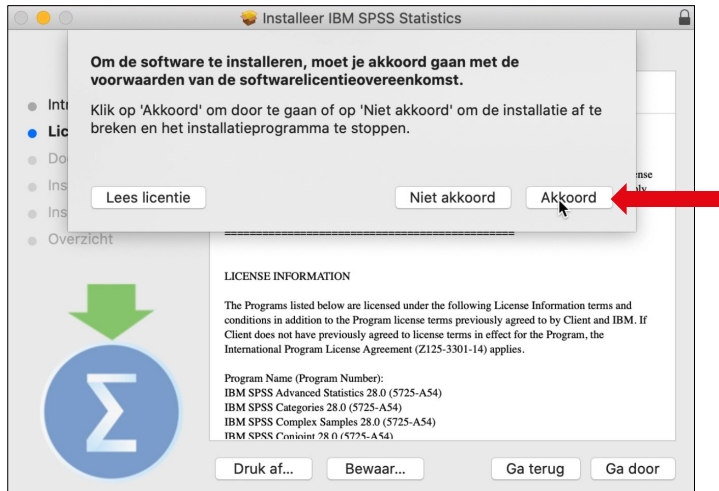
Installeer IBM SPSS Statistics

Om de software te installeren, moet je akkoord gaan met de voorwaarden van de softwarelicentieovereenkomst.

Klik op 'Akkoord' om door te gaan of op 'Niet akkoord' om de installatie af te breken en het installatieprogramma te stoppen.

Lees licentie

Niet akkoord

Akkoord

Intr

Lic

Do

Ins

Ins

Overzicht

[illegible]ense

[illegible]

=============================================

LICENSE INFORMATION

The Programs listed below are licensed under the following License Information terms and conditions in addition to the Program license terms previously agreed to by Client and IBM. If Client does not have previously agreed to license terms in effect for the Program, the International Program License Agreement (Z125-3301-14) applies.

Program Name (Program Number):
IBM SPSS Advanced Statistics 28.0 (5725-A54)
IBM SPSS Categories 28.0 (5725-A54)
IBM SPSS Complex Samples 28.0 (5725-A54)
IBM SPSS Conjoint 28.0 (5725-A54)

Druk af...

Bewaar...

Ga terug

Ga door